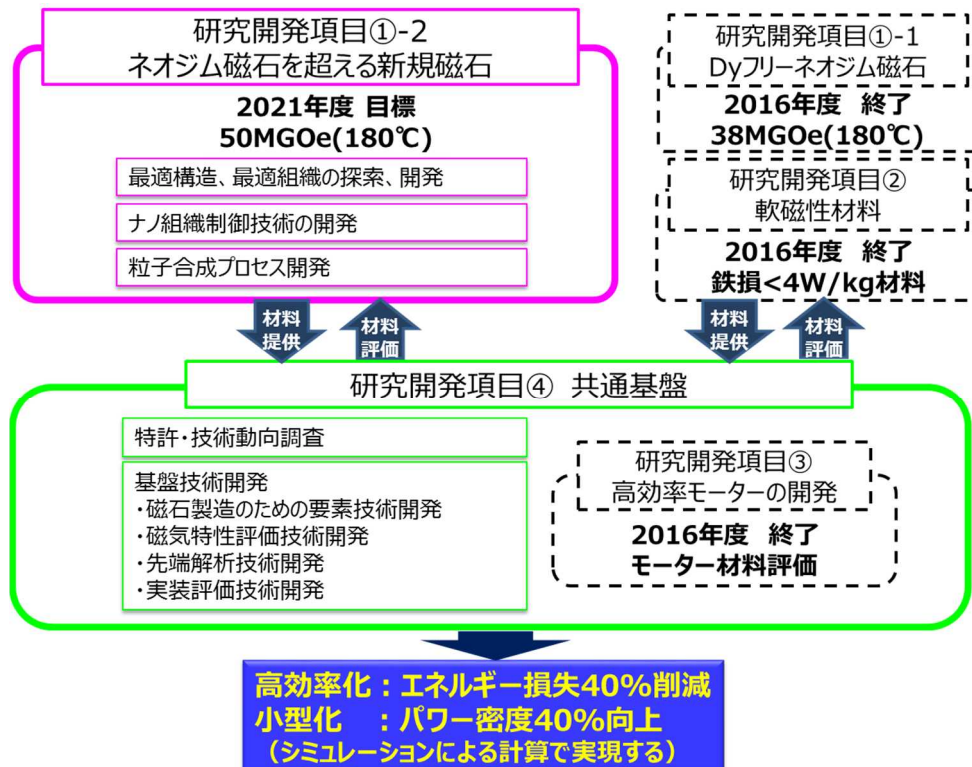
研究開発項目①-2
ネオジム磁石を超える新規磁石

2021年度 目標
50MGOe(180℃)

最適構造、最適組織の探索、開発

ナノ組織制御技術の開発

粒子合成プロセス開発

研究開発項目①-1
Dyフリーネオジム磁石

2016年度 終了
38MGOe(180℃)

研究開発項目②
軟磁性材料

2016年度 終了
鉄損<4W/kg材料

材料提供

材料評価

材料提供

材料評価

研究開発項目④ 共通基盤

特許・技術動向調査

基盤技術開発
・磁石製造のための要素技術開発
・磁気特性評価技術開発
・先端解析技術開発
・実装評価技術開発

研究開発項目③
高効率モーターの開発

2016年度 終了
モーター材料評価

高効率化：エネルギー損失40%削減
小型化 ：パワー密度40%向上
（シミュレーションによる計算で実現する）